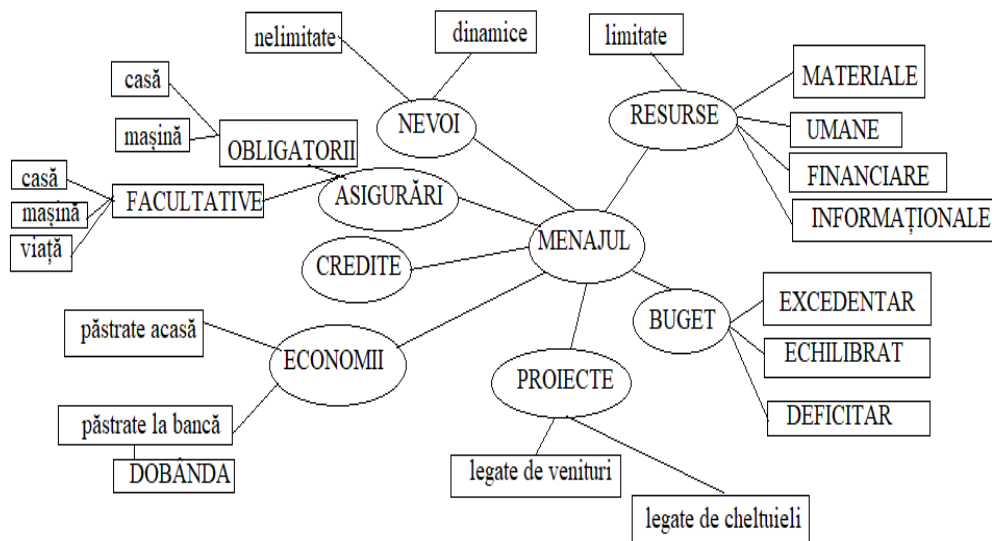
nelimitate
dinamice
limitate
casă
mașină
NEVOI
RESURSE
MATERIALE
OBLIGATORII
UMANE
casă
FACULTATIVE
ASIGURĂRI
FINANCIARE
mașină
INFORMAȚIONALE
viață
MENAJUL
CREDITE
EXCEDENTAR
păstrate acasă
BUGET
ECHILIBRAT
ECONOMII
PROIECTE
DEFICITAR
păstrate la bancă
DOBÂNDA
legate de venituri
legate de cheltuieli